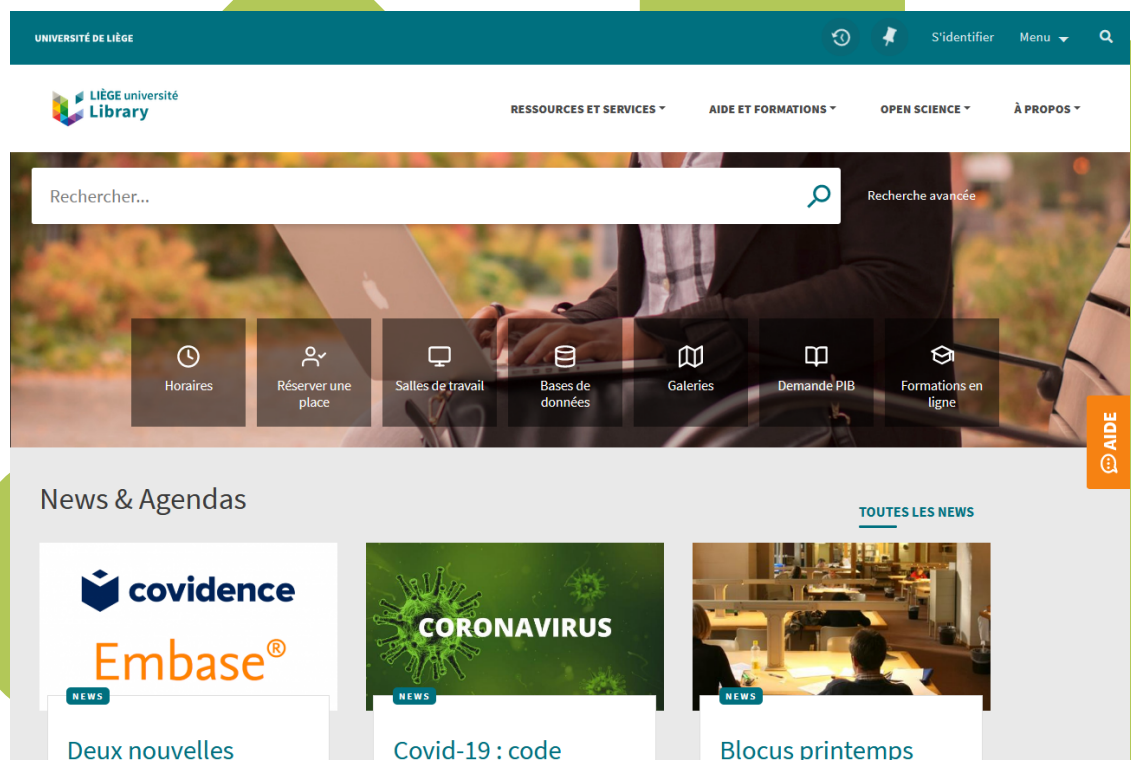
UNIVERSITÉ DE LIÈGE

S'identifier

Menu

LIÈGE université Library

RESSOURCES ET SERVICES

AIDE ET FORMATIONS

OPEN SCIENCE

À PROPOS

Rechercher...

Recherche avancée

Horaires

Réserver une place

Salles de travail

Bases de données

Galeries

Demande PIB

Formations en ligne

AIDE

News & Agendas

TOUTES LES NEWS

covidence

Embase®

NEWS

Deux nouvelles

CORONAVIRUS

NEWS

Covid-19 : code

NEWS

Blocus printemps